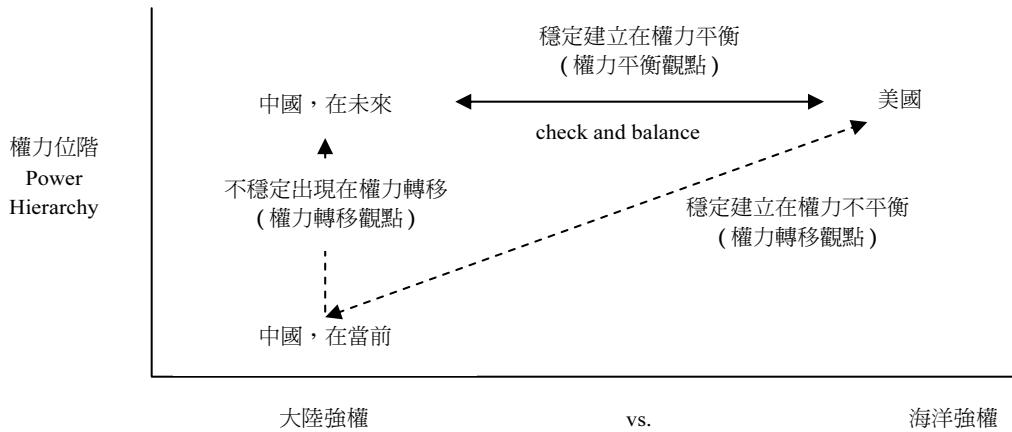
權力位階
Power
Hierarchy

穩定建立在權力平衡
(權力平衡觀點)

中國，在未來

美國

check and balance

不穩定出現在權力轉移
(權力轉移觀點)

穩定建立在權力不平衡
(權力轉移觀點)

中國，在當前

大陸強權

vs.

海洋強權